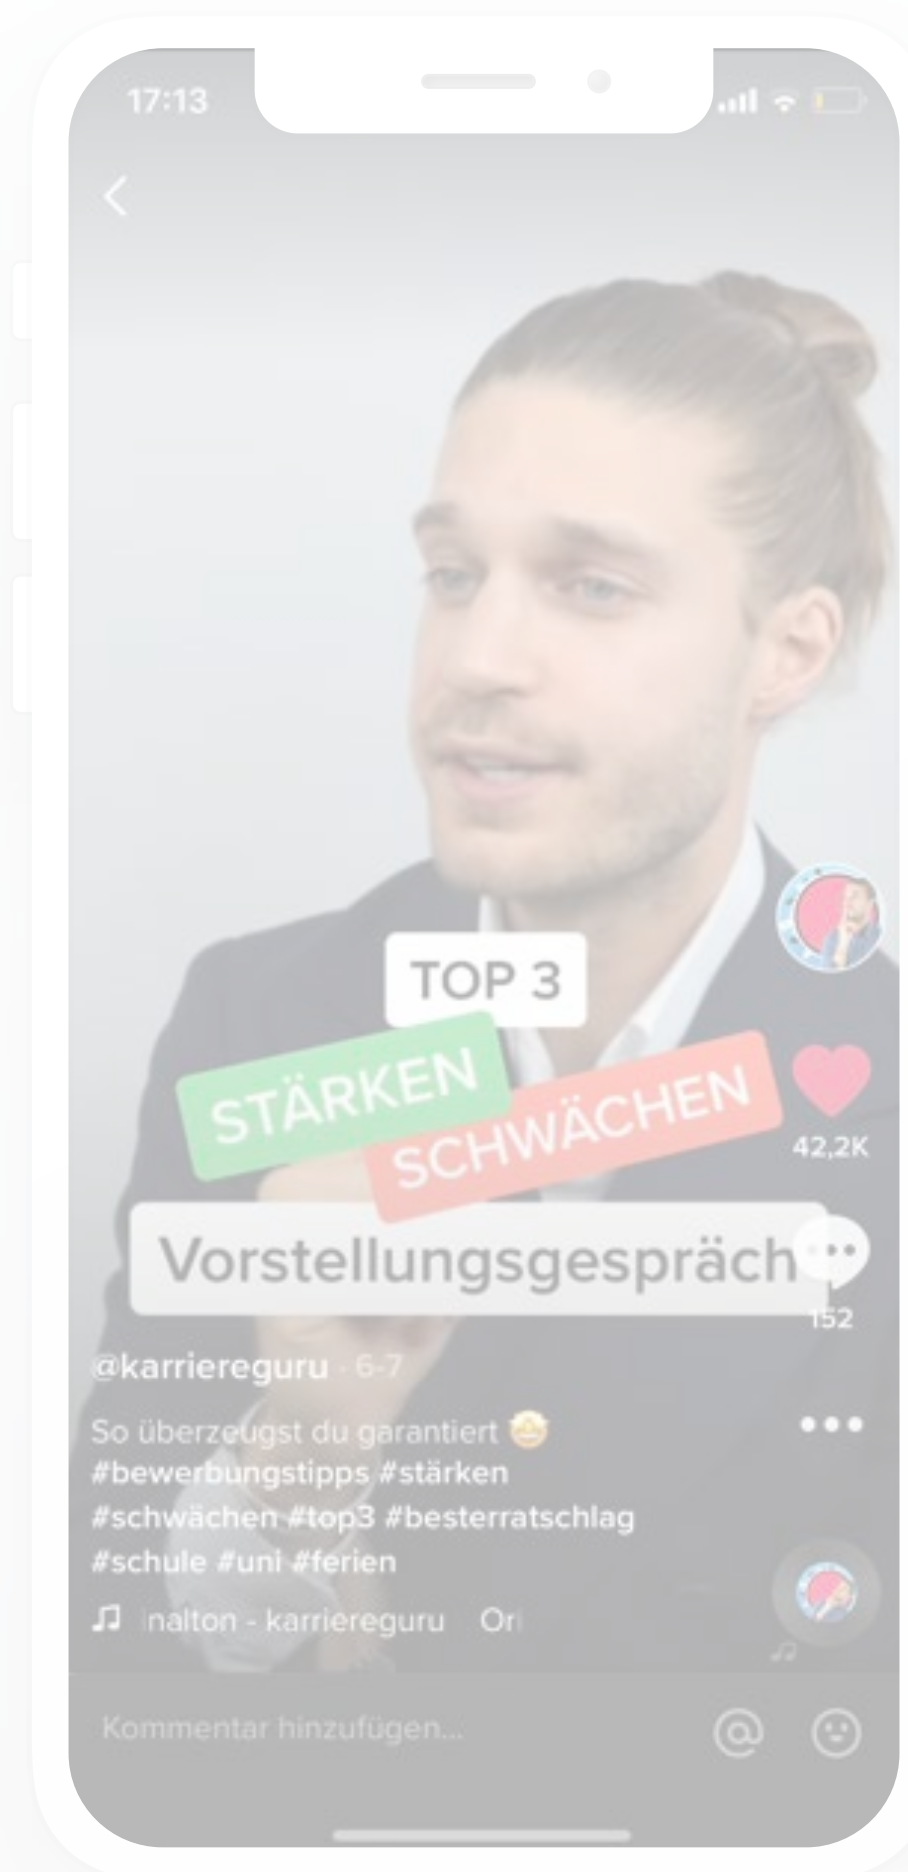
17:13

TOP 3

STÄRKEN

SCHWÄCHEN

42,2K

Vorstellungsgespräch

152

@karriereguru · 6-7

So überzeugst du garantiert 🤩 #bewerbungstipps #stärken #schwächen #top3 #besterratschlag #schule #uni #ferien

♫ inalton - karriereguru Ori

Kommentar hinzufügen...